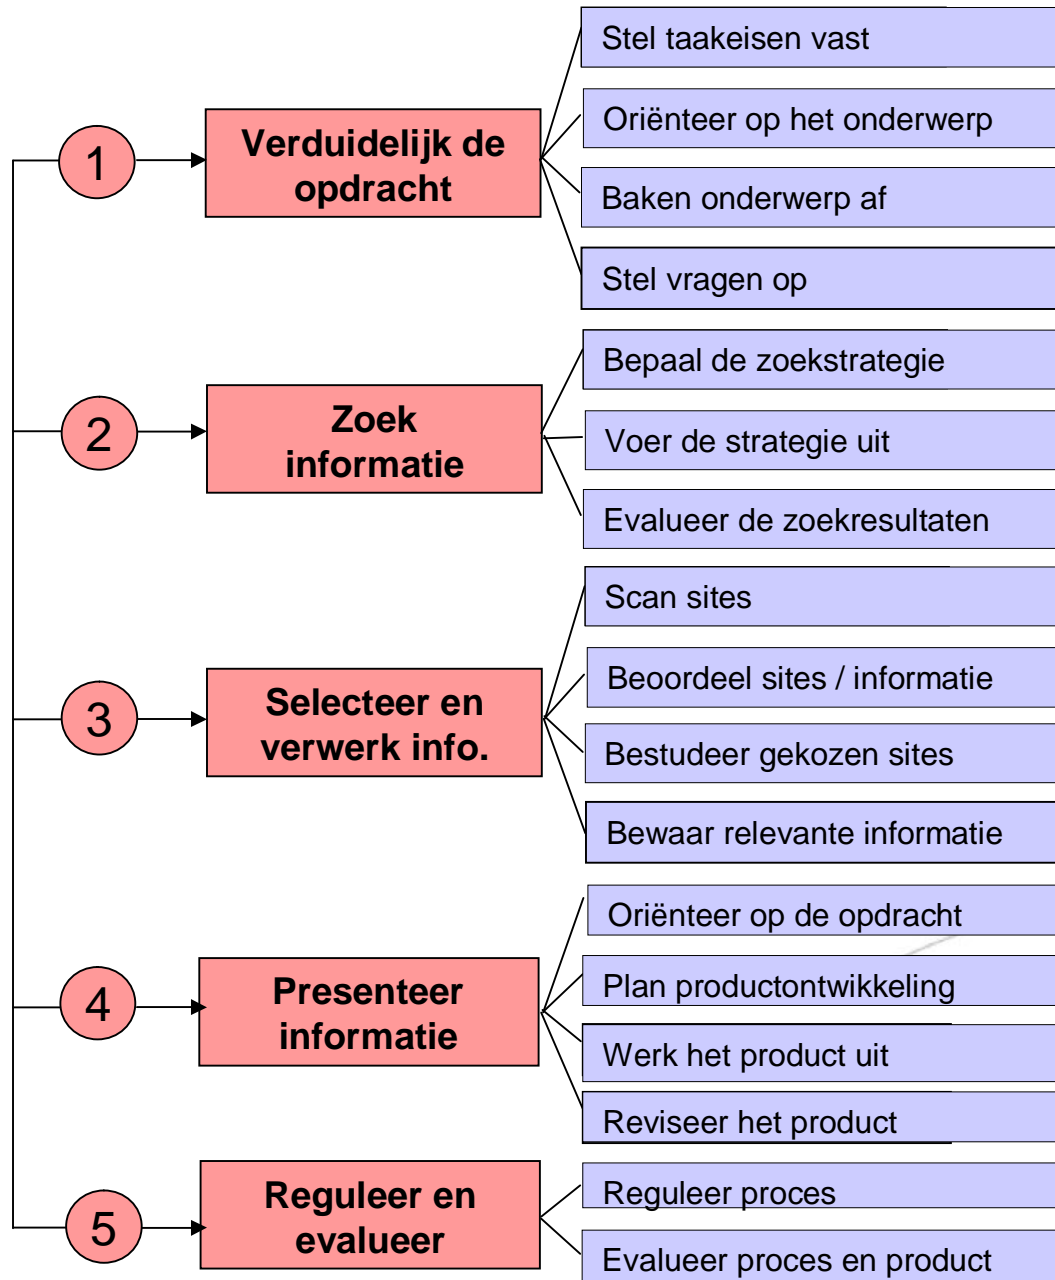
1
Verduidelijk de opdracht

Stel taakeisen vast
Oriënteer op het onderwerp
Baken onderwerp af
Stel vragen op

2
Zoek informatie

Bepaal de zoekstrategie
Voer de strategie uit
Evalueer de zoekresultaten

3
Selecteer en verwerk info.

Scan sites
Beoordeel sites / informatie
Bestudeer gekozen sites
Bewaar relevante informatie

4
Presenteer informatie

Oriënteer op de opdracht
Plan productontwikkeling
Werk het product uit
Reviseer het product

5
Reguleer en evalueer

Reguleer proces
Evalueer proces en product